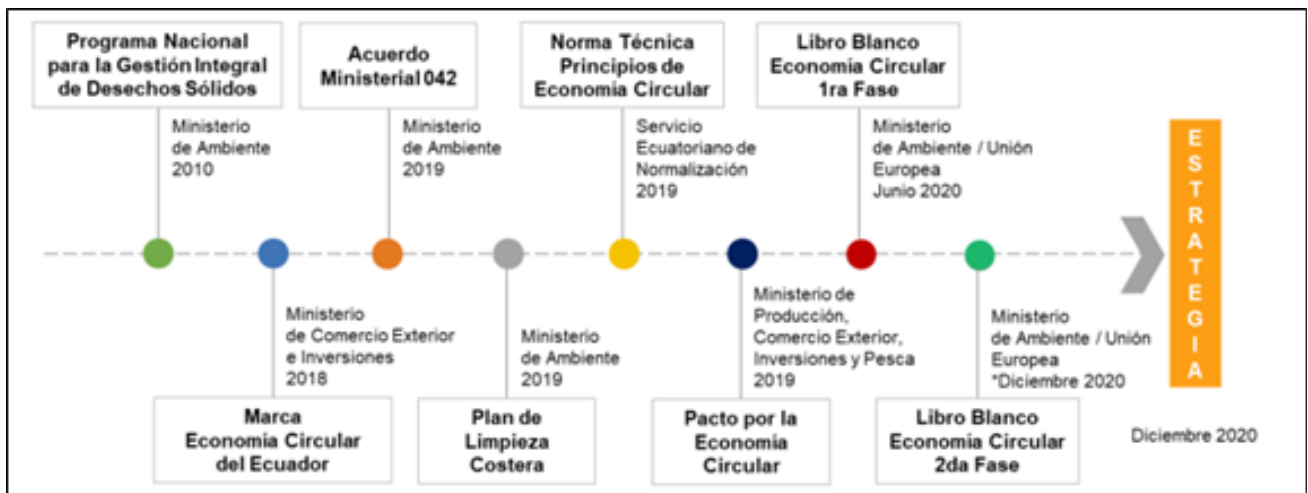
Programa Nacional para la Gestión Integral de Desechos Sólidos

Ministerio de Ambiente 2010

Acuerdo Ministerial 042

Ministerio de Ambiente 2019

Norma Técnica Principios de Economia Circular

Servicio Ecuatoriano de Normalización 2019

Libro Blanco Economia Circular 1ra Fase

Ministerio de Ambiente / Unión Europea Junio 2020

ESTRATEGIA

Ministerio de Comercio Exterior e Inversiones 2018

Marca Economia Circular del Ecuador

Ministerio de Ambiente 2019

Plan de Limpieza Costera

Ministerio de Producción, Comercio Exterior, Inversiones y Pesca 2019

Pacto por la Economia Circular

Ministerio de Ambiente / Unión Europea *Diciembre 2020

Libro Blanco Economia Circular 2da Fase

Diciembre 2020